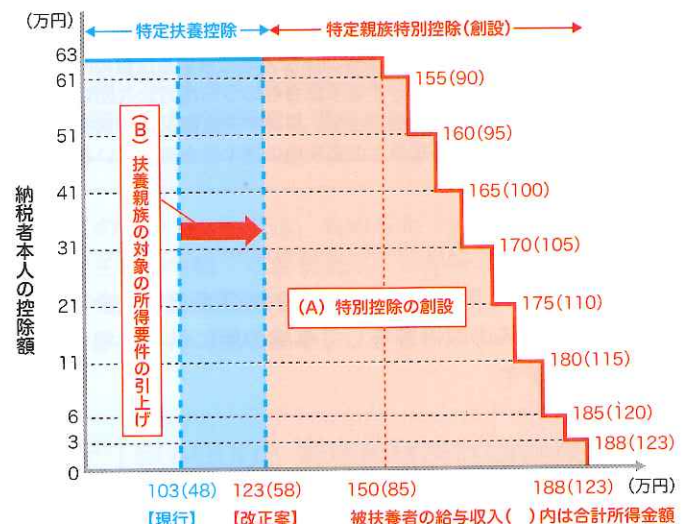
(万円)

特定扶養控除

特定親族特別控除(創設)

納税者本人の控除額

63
61
51
41
31
21
11
6
3
0

(B) 扶養親族の対象の所得要件の引上げ

(A) 特別控除の創設

155(90)
160(95)
165(100)
170(105)
175(110)
180(115)
185(120)
188(123)

103(48)
【現行】

123(58)
【改正案】

150(85)

188(123)

(万円)

被扶養者の給与収入( )内は合計所得金額